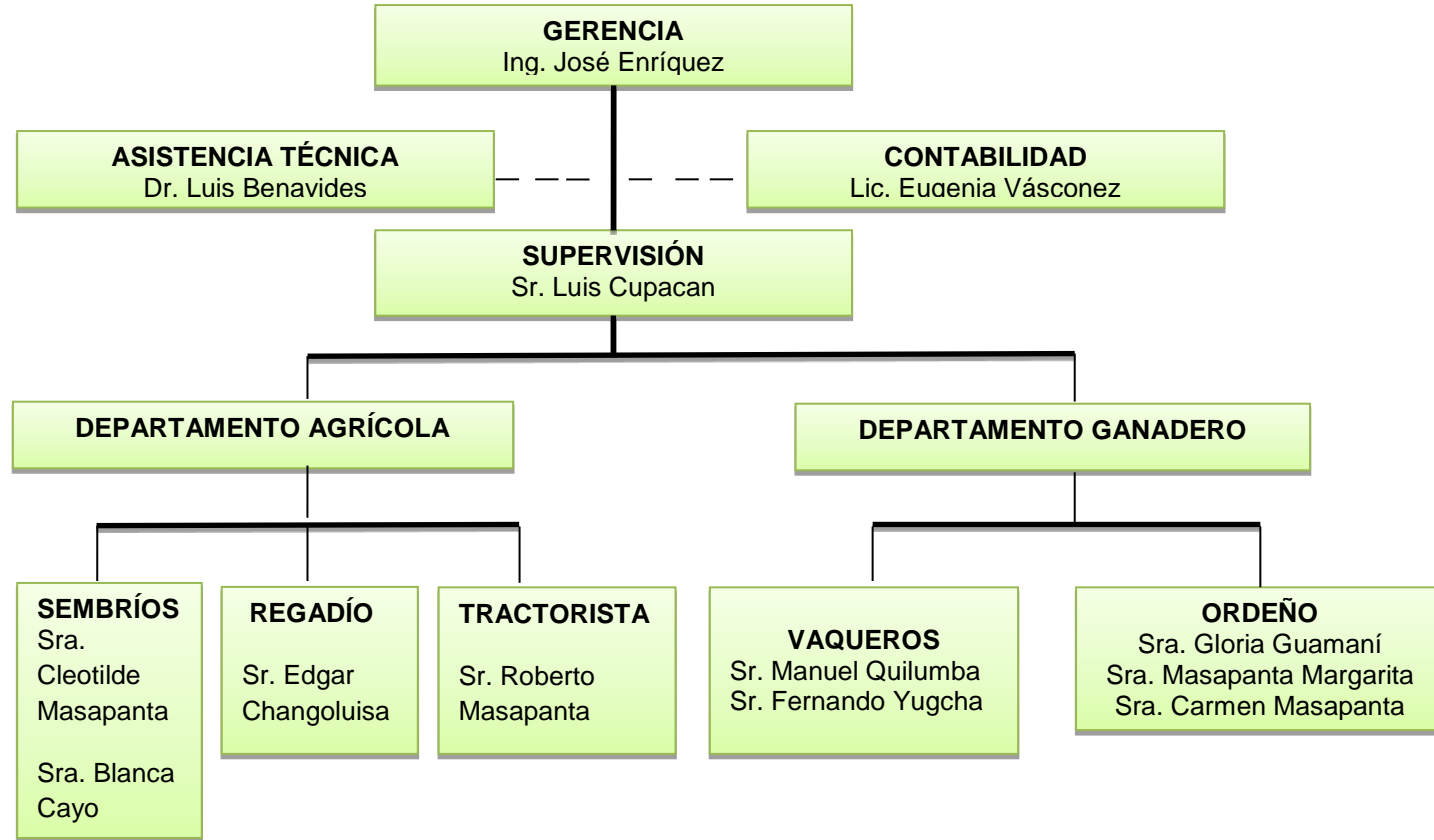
GERENCIA
Ing. José Enríquez

ASISTENCIA TÉCNICA
Dr. Luis Benavides

CONTABILIDAD
Lic. Eugenia Vásconez

SUPERVISIÓN
Sr. Luis Cupacan

DEPARTAMENTO AGRÍCOLA

DEPARTAMENTO GANADERO

SEMBRÍOS
Sra. Cleotilde Masapanta

Sra. Blanca Cayo

REGADÍO
Sr. Edgar Changoluisa

TRACTORISTA
Sr. Roberto Masapanta

VAQUEROS
Sr. Manuel Quilumba
Sr. Fernando Yugcha

ORDEÑO
Sra. Gloria Guamaní
Sra. Masapanta Margarita
Sra. Carmen Masapanta